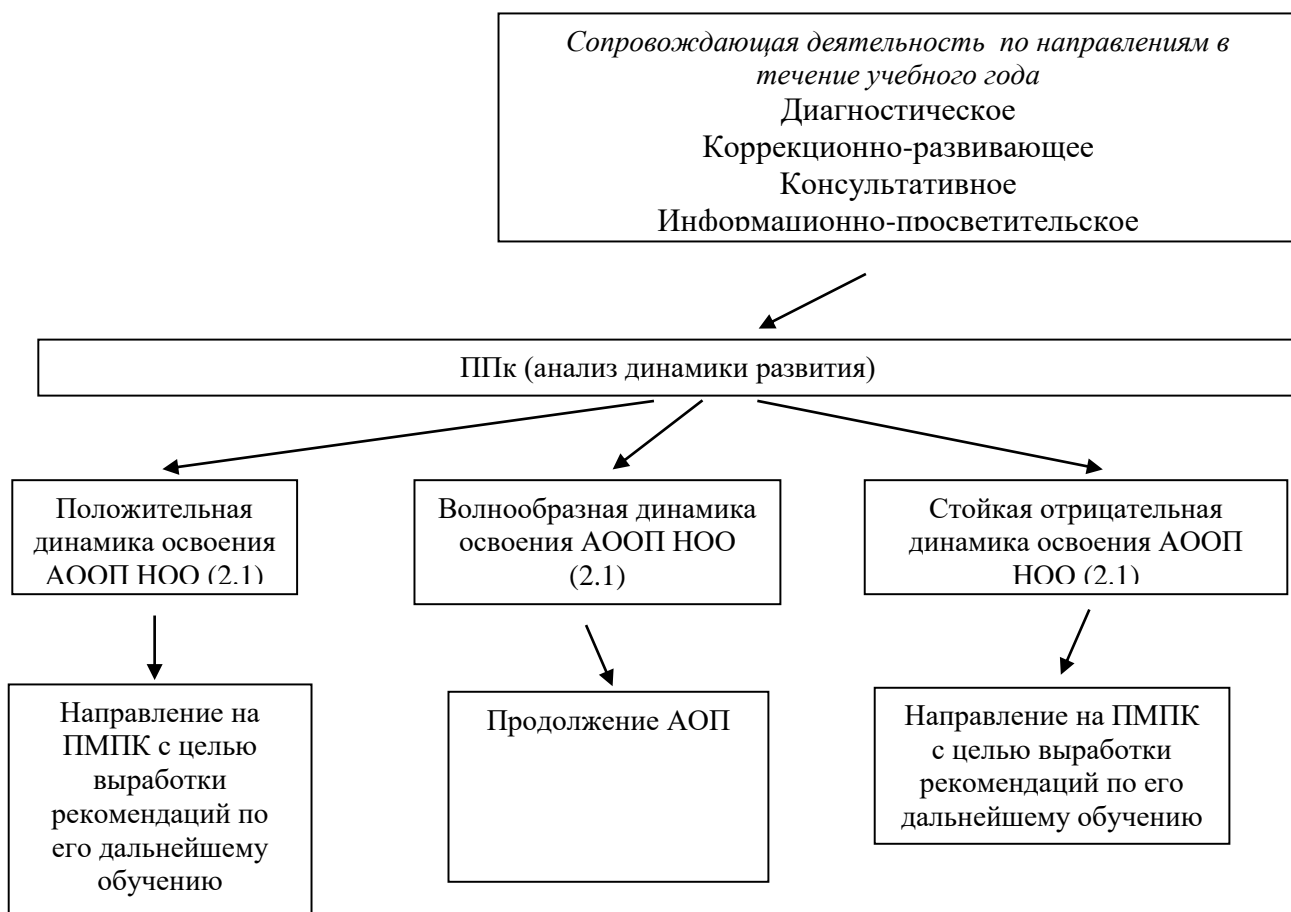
*Сопровождающая деятельность по направлениям в течение учебного года*
Диагностическое
Коррекционно-развивающее
Консультативное
Информационно-просветительское

ППк (анализ динамики развития)

Положительная динамика освоения АООП НОО (2.1)

Волнообразная динамика освоения АООП НОО (2.1)

Стойкая отрицательная динамика освоения АООП НОО (2.1)

Направление на ПМПК с целью выработки рекомендаций по его дальнейшему обучению

Продолжение АОП

Направление на ПМПК с целью выработки рекомендаций по его дальнейшему обучению